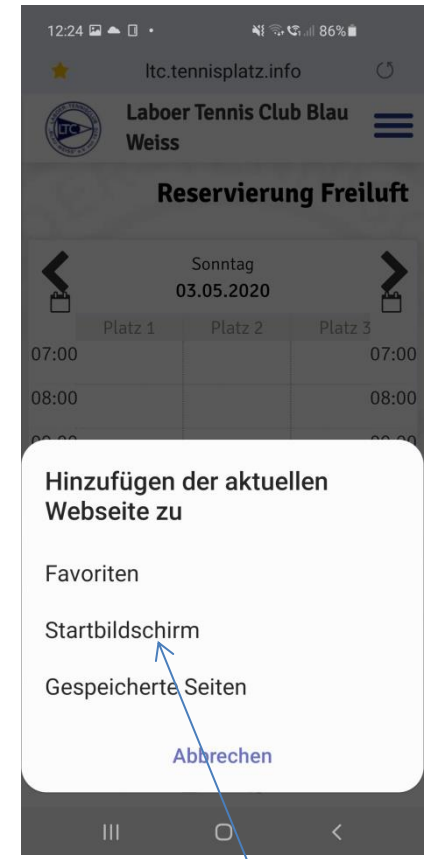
12:24 86%

ltc.tennisplatz.info

Laboer Tennis Club Blau Weiss

Reservierung Freiluft

Sonntag
03.05.2020

| | Platz 1 | Platz 2 | Platz 3 | |
|---|---|---|---|---|
| 07:00 | | | | 07:00 |
| 08:00 | | | | 08:00 |

Hinzufügen der aktuellen Webseite zu

Favoriten

Startbildschirm

Gespeicherte Seiten

Abbrechen